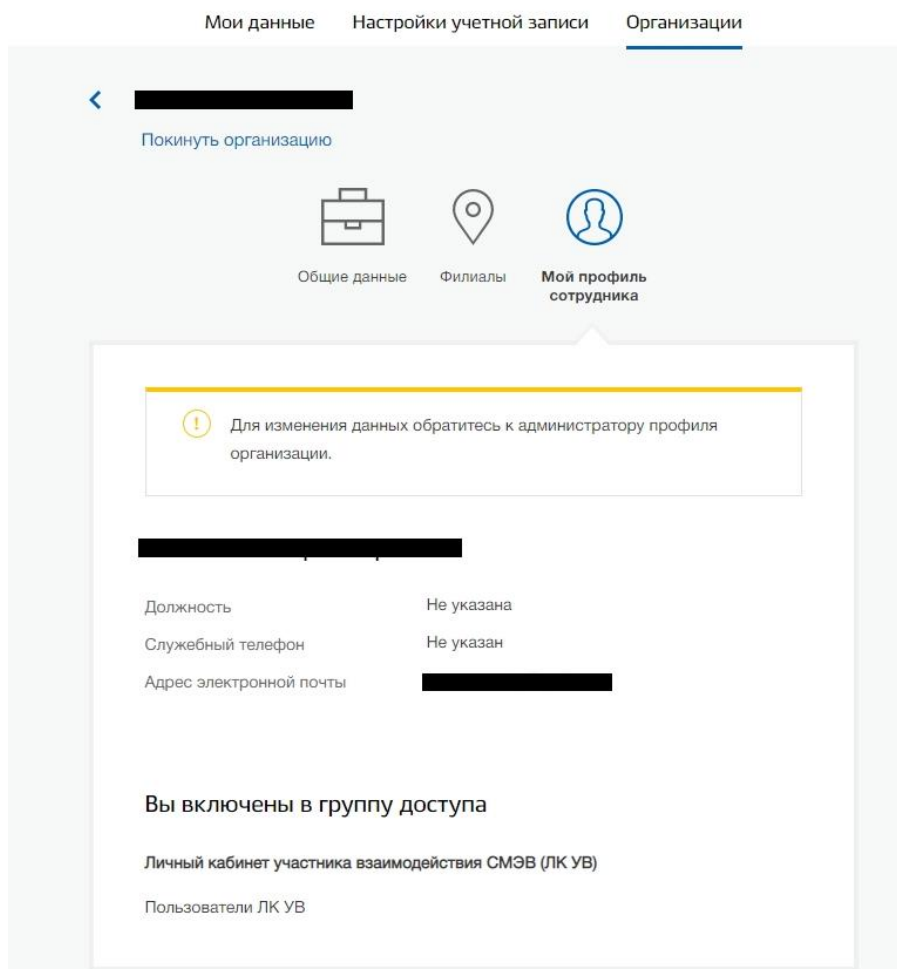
Мои данные Настройки учетной записи Организации

‹ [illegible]

Покинуть организацию

Общие данные Филиалы Мой профиль сотрудника

Для изменения данных обратитесь к администратору профиля организации.

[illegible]

| | |
|---|---|
| Должность | Не указана |
| Служебный телефон | Не указан |
| Адрес электронной почты | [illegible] |

Вы включены в группу доступа

Личный кабинет участника взаимодействия СМЭВ (ЛК УВ)

Пользователи ЛК УВ